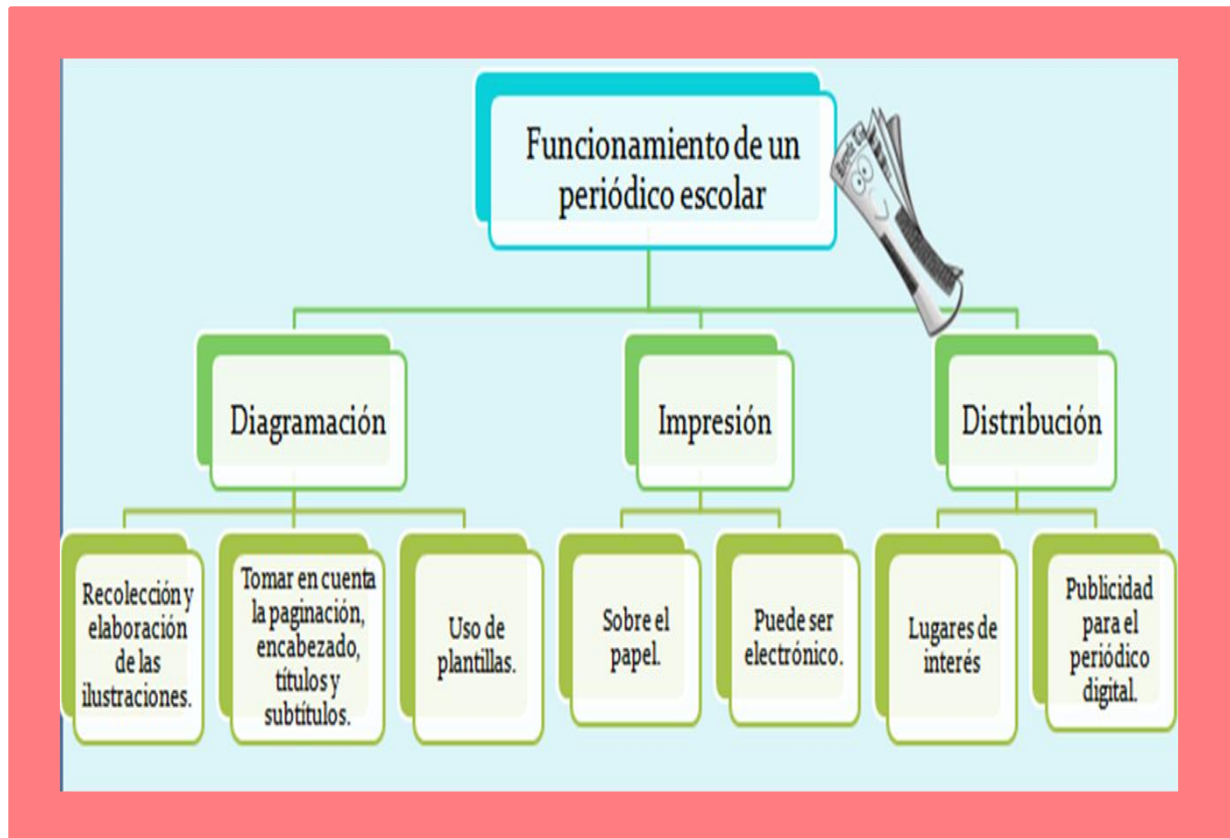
Funcionamiento de un periódico escolar

Diagramación

Impresión

Distribución

Recolección y elaboración de las ilustraciones.

Tomar en cuenta la paginación, encabezado, títulos y subtítulos.

Uso de plantillas.

Sobre el papel.

Puede ser electrónico.

Lugares de interés

Publicidad para el periódico digital.